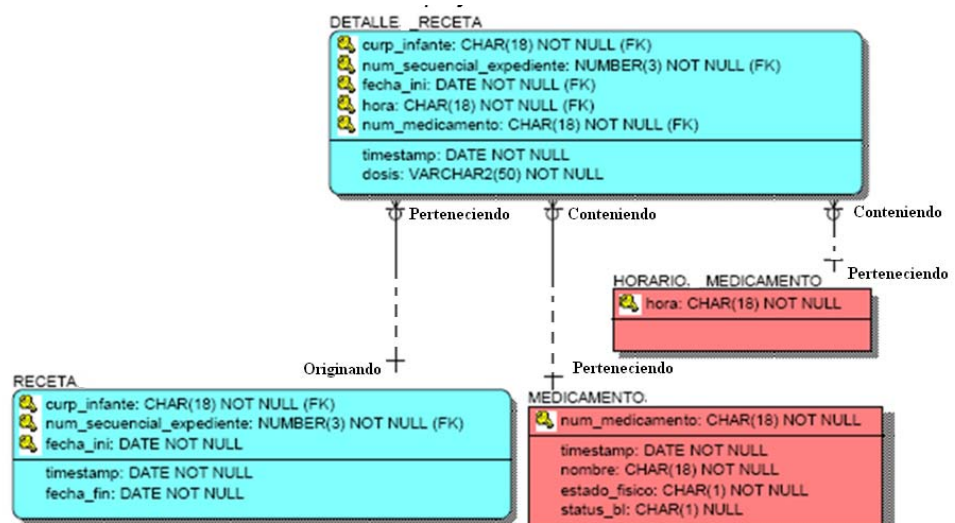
DETALLE_ _RECETA

curp_infante: CHAR(18) NOT NULL (FK)
num_secuencial_expediente: NUMBER(3) NOT NULL (FK)
fecha_ini: DATE NOT NULL (FK)
hora: CHAR(18) NOT NULL (FK)
num_medicamento: CHAR(18) NOT NULL (FK)

timestamp: DATE NOT NULL
dosis: VARCHAR2(50) NOT NULL

Perteneciendo
Conteniendo
Conteniendo
Perteneciendo

HORARIO_ _MEDICAMENTO

hora: CHAR(18) NOT NULL

Originando
Perteneciendo

RECETA_

curp_infante: CHAR(18) NOT NULL (FK)
num_secuencial_expediente: NUMBER(3) NOT NULL (FK)
fecha_ini: DATE NOT NULL

timestamp: DATE NOT NULL
fecha_fin: DATE NOT NULL

MEDICAMENTO_

num_medicamento: CHAR(18) NOT NULL

timestamp: DATE NOT NULL
nombre: CHAR(18) NOT NULL
estado_fisico: CHAR(1) NOT NULL
status_bl: CHAR(1) NULL